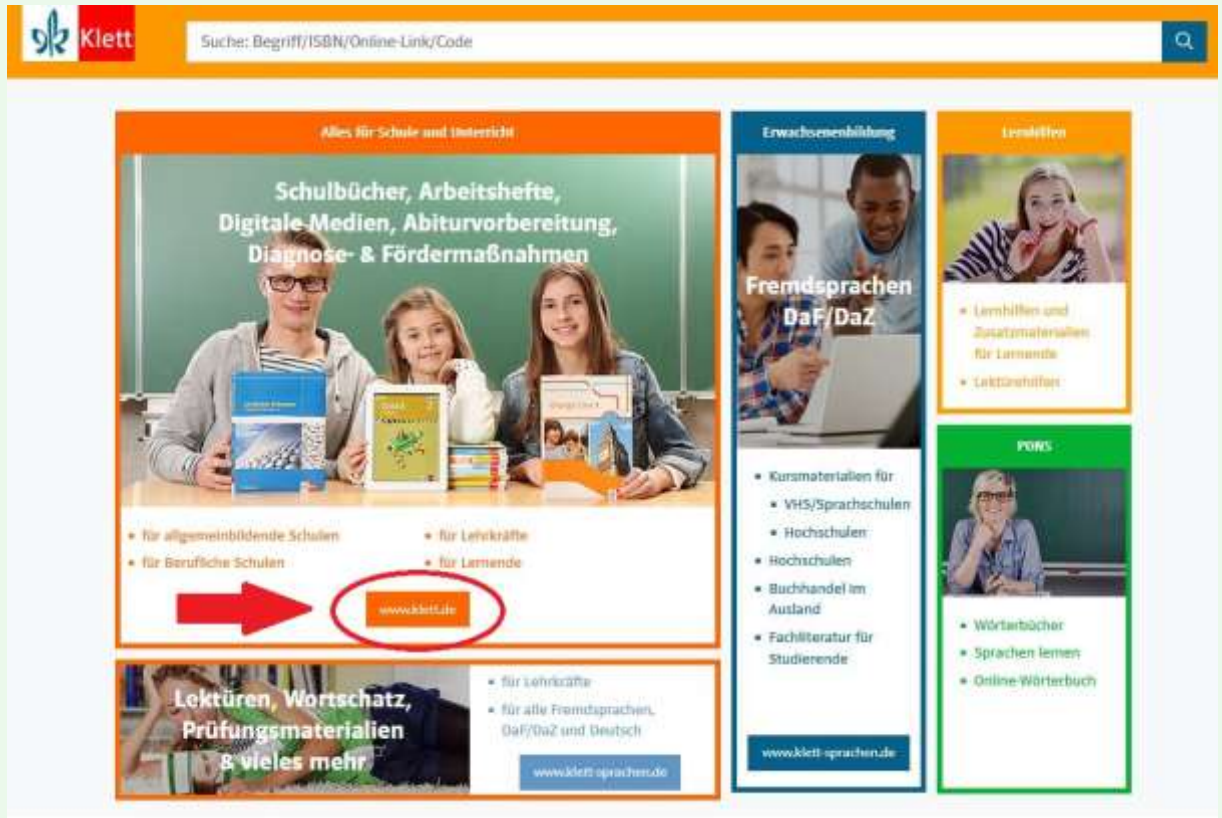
Klett

Suche: Begriff/ISBN/Online-Link/Code

Alles für Schule und Unterricht

Schulbücher, Arbeitshefte, Digitale Medien, Abiturvorbereitung, Diagnose- & Fördermaßnahmen

• für allgemeinbildende Schulen
• für Berufliche Schulen
• für Lehrkräfte
• für Lernende

www.klett.de

Lektüren, Wortschatz, Prüfungsmaterialien & vieles mehr

• für Lehrkräfte
• für alle Fremdsprachen, DaF/DaZ und Deutsch

www.klett-sprachen.de

Erwachsenenbildung

Fremdsprachen DaF/DaZ

• Kursmaterialien für
• VHS/Sprachschulen
• Hochschulen
• Hochschulen
• Buchhandel im Ausland
• Fachliteratur für Studierende

www.klett-sprachen.de

Lernhilfen

• Lernhilfen und Zusatzmaterialien für Lernende
• Lektürehilfen

PONS

• Wörterbücher
• Sprachen lernen
• Online-Wörterbuch